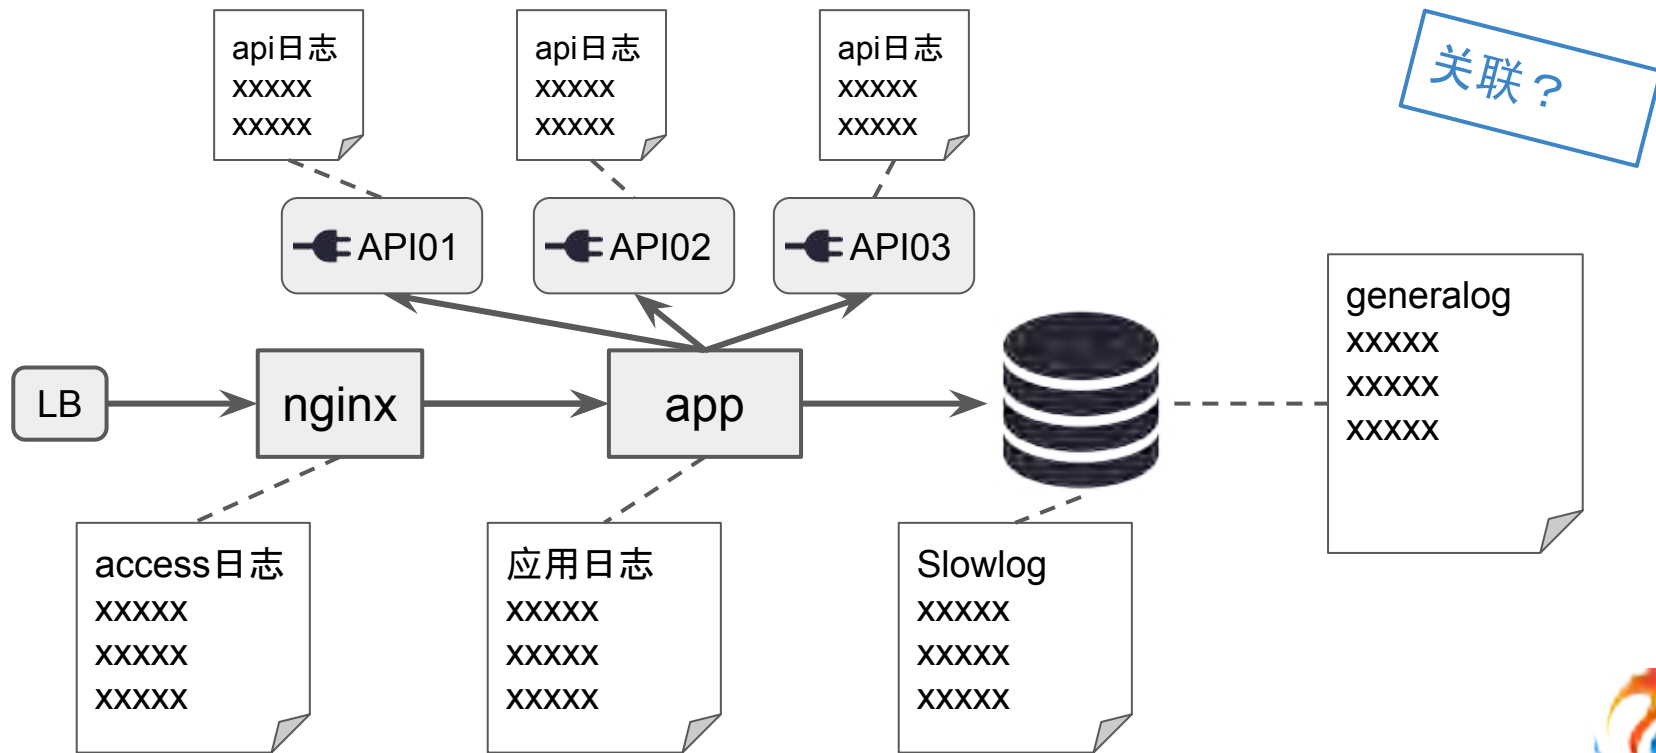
api日志
xxxxx
xxxxx

api日志
xxxxx
xxxxx

api日志
xxxxx
xxxxx

关联？

API01

API02

API03

generalog
xxxxx
xxxxx
xxxxx

LB

nginx

app

access日志
xxxxx
xxxxx
xxxxx

应用日志
xxxxx
xxxxx
xxxxx

Slowlog
xxxxx
xxxxx
xxxxx